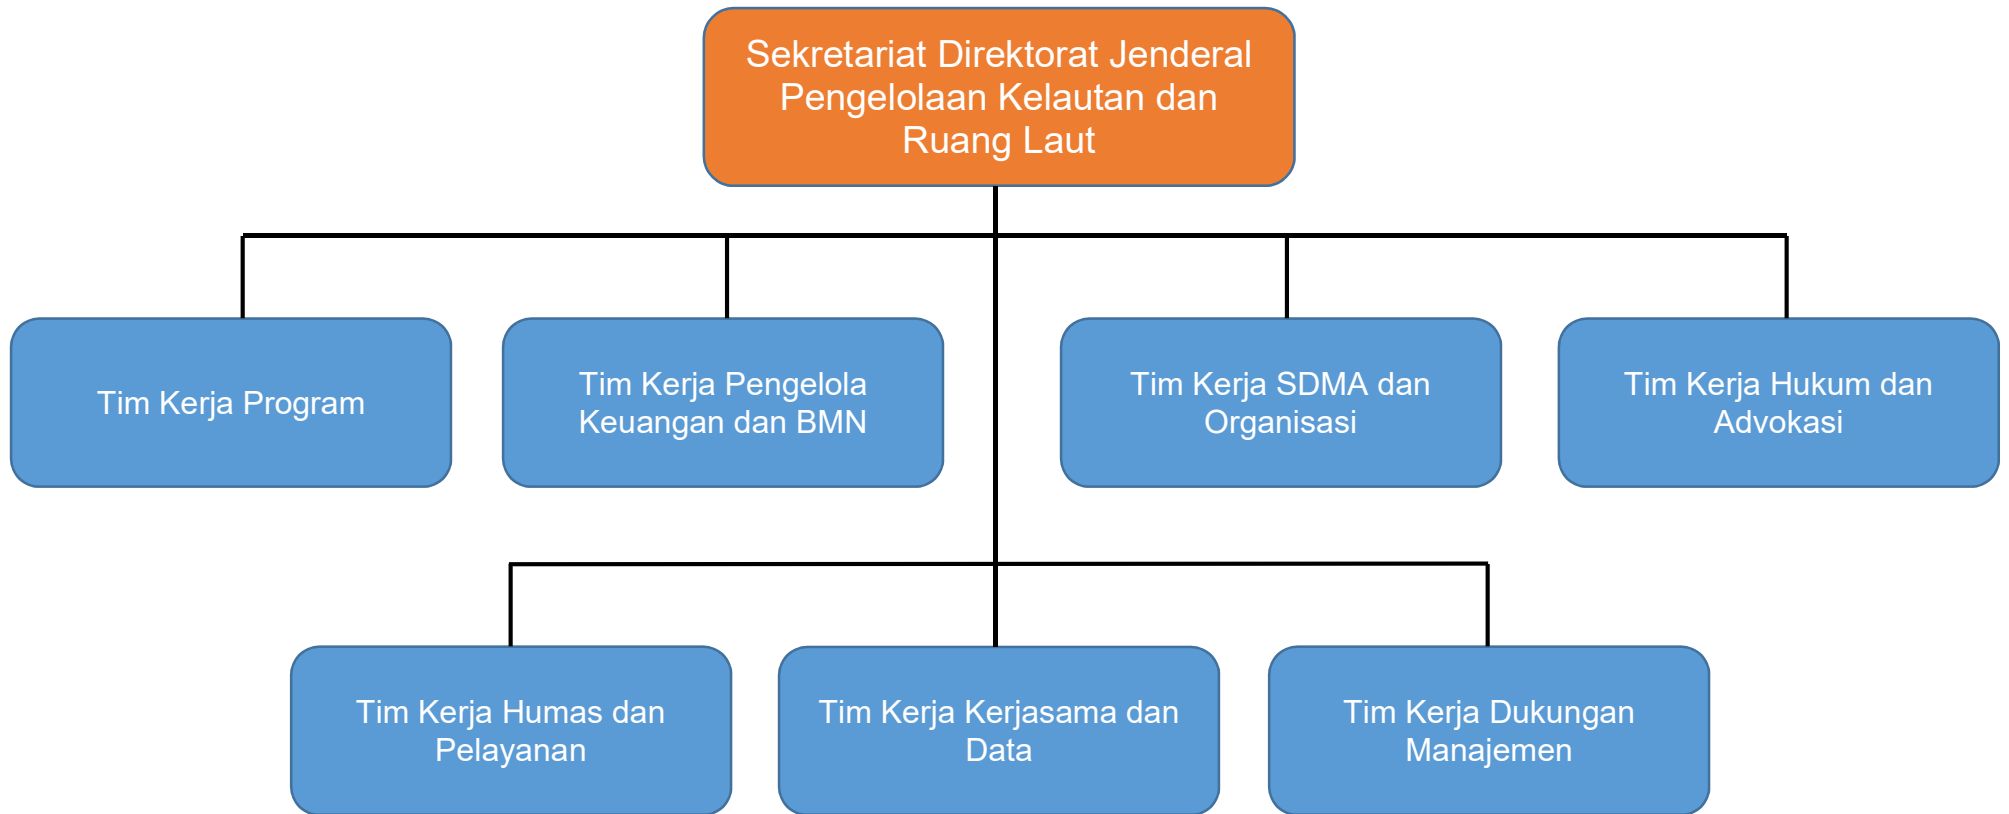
Sekretariat Direktorat Jenderal Pengelolaan Kelautan dan Ruang Laut

Tim Kerja Program

Tim Kerja Pengelola Keuangan dan BMN

Tim Kerja SDMA dan Organisasi

Tim Kerja Hukum dan Advokasi

Tim Kerja Humas dan Pelayanan

Tim Kerja Kerjasama dan Data

Tim Kerja Dukungan Manajemen